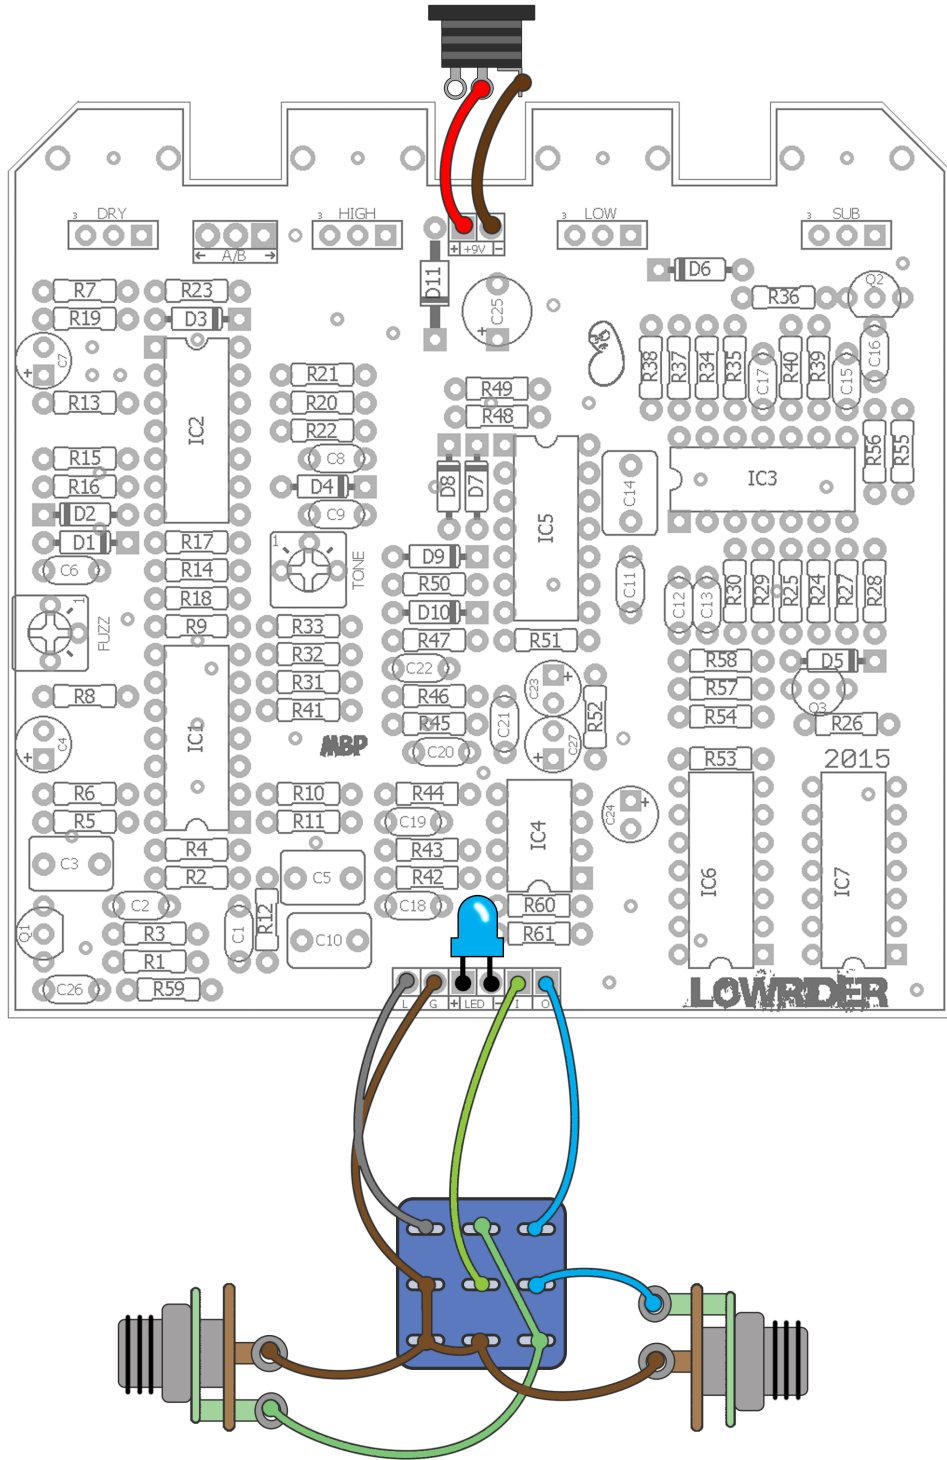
3 DRY
A/B
3 HIGH
+ +9V −
3 LOW
3 SUB
D6
R7
R23
R19
D3
D11
C25
R36
Q2
C7
R38
R37
R34
R35
C17
R40
R39
C15
C16
R13
IC2
R21
R20
R22
R49
R48
R15
C8
R16
D4
D8
D7
IC5
C14
IC3
R56
R55
D2
C9
D1
R17
C6
R14
TONE
D9
R18
R50
C11
C12
C13
R30
R29
R25
R24
R27
R28
FUZZ
R9
R33
D10
R32
R47
R51
R58
D5
C22
R31
R46
C23
R57
R8
R41
R45
C21
R52
R54
Q3
R26
C4
IC1
MBP
C20
C27
R53
2015
R6
R10
R44
C24
R5
R11
C19
IC4
R4
R43
IC6
IC7
C3
R2
C5
R42
C2
R12
C18
R60
Q1
R3
C1
C10
R61
R1
C26
R59
L G + LED − I O
LOWRIDER